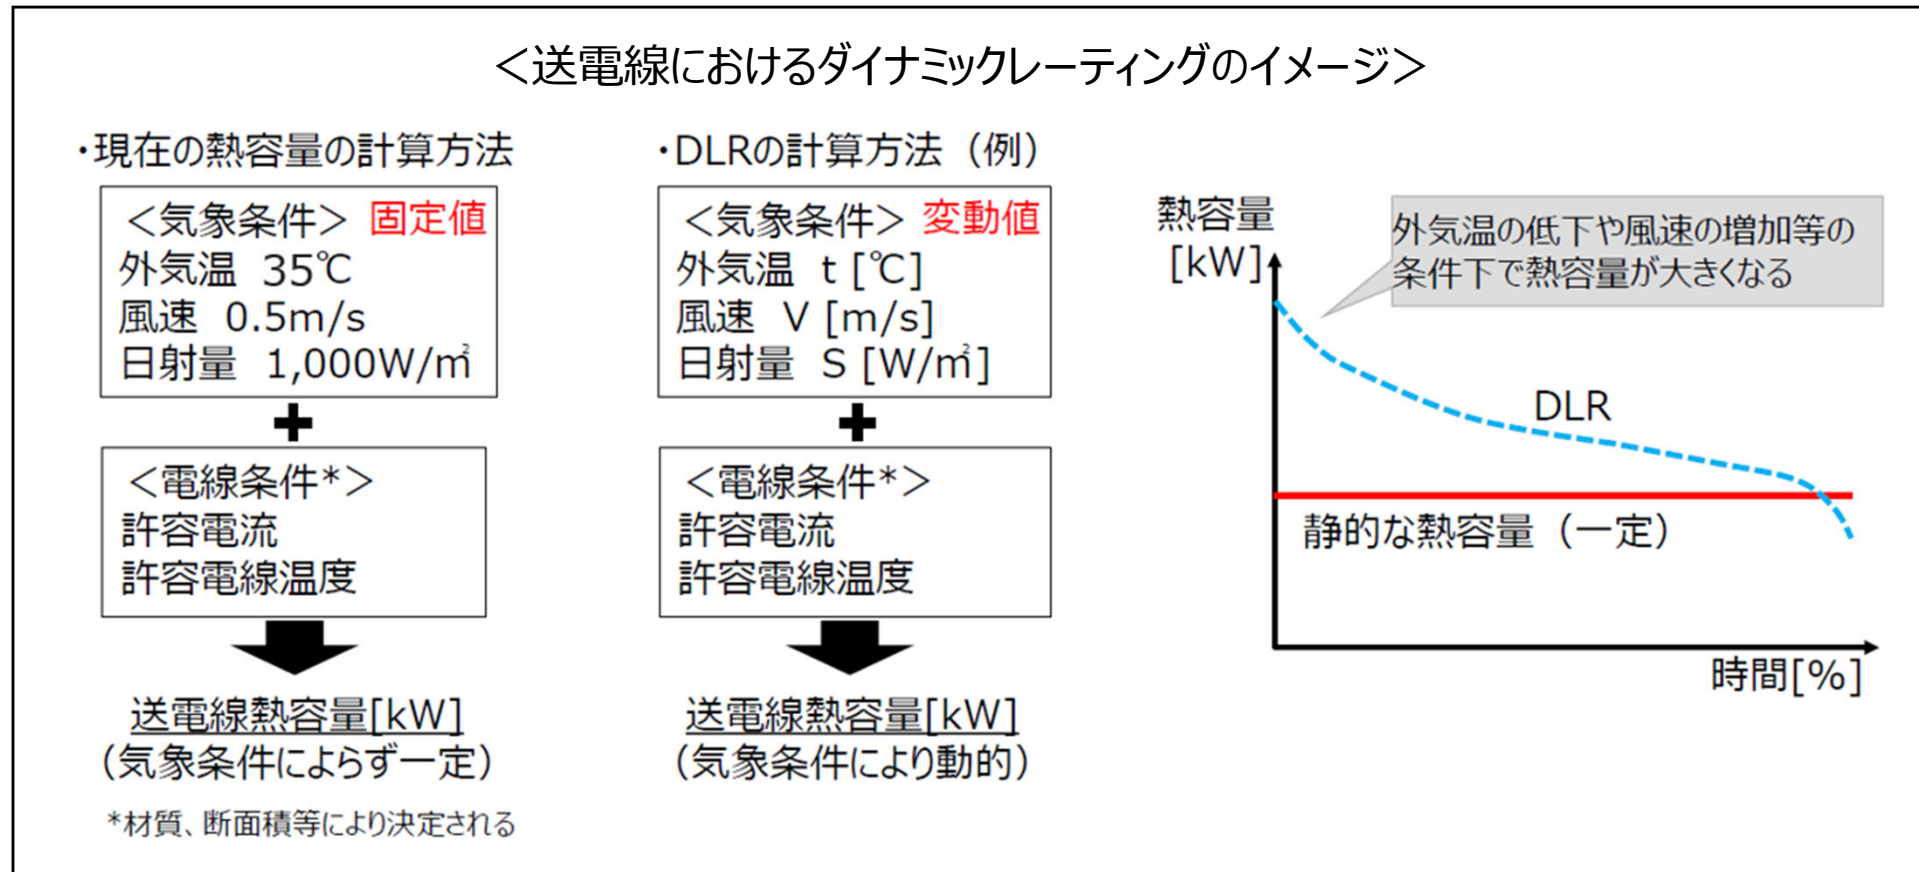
＜送電線におけるダイナミックレーティングのイメージ＞

・現在の熱容量の計算方法

＜気象条件＞ 固定値
外気温 35℃
風速 0.5m/s
日射量 1,000W/㎡

＋

＜電線条件*＞
許容電流
許容電線温度

送電線熱容量[kW]
（気象条件によらず一定）

*材質、断面積等により決定される

・DLRの計算方法（例）

＜気象条件＞ 変動値
外気温 t [℃]
風速 V [m/s]
日射量 S [W/㎡]

＋

＜電線条件*＞
許容電流
許容電線温度

送電線熱容量[kW]
（気象条件により動的）

熱容量
[kW]

外気温の低下や風速の増加等の条件下で熱容量が大きくなる

DLR

静的な熱容量（一定）

時間[%]